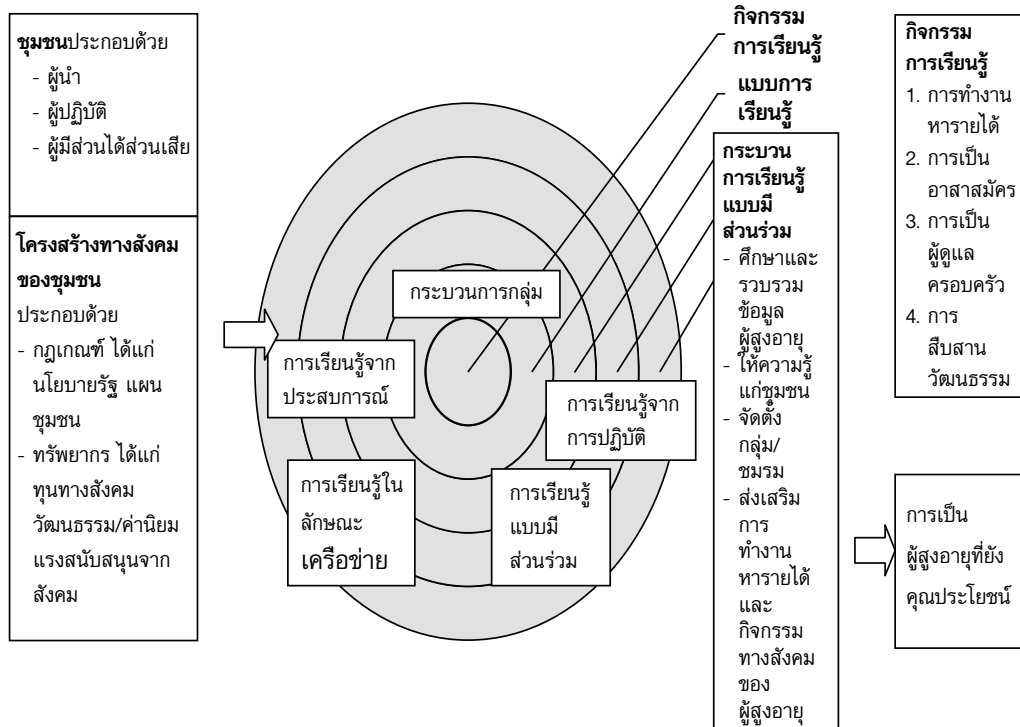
ชุมชนประกอบด้วย
- ผู้นำ
- ผู้ปฏิบัติ
- ผู้มีส่วนได้ส่วนเสีย

โครงสร้างทางสังคมของชุมชน
ประกอบด้วย
- กฎเกณฑ์ ได้แก่ นโยบายรัฐ แผนชุมชน
- ทรัพยากร ได้แก่ ทุนทางสังคม วัฒนธรรม/ค่านิยม แรงสนับสนุนจากสังคม

กิจกรรมการเรียนรู้

แบบการเรียนรู้

กระบวนการเรียนรู้แบบมีส่วนร่วม
- ศึกษาและรวบรวมข้อมูลผู้สูงอายุ
- ให้ความรู้แก่ชุมชน
- จัดตั้งกลุ่ม/ชมรม
- ส่งเสริมการทำงานหารายได้และกิจกรรมทางสังคมของผู้สูงอายุ

กระบวนการกลุ่ม

การเรียนรู้จากประสบการณ์

การเรียนรู้จากการปฏิบัติ

การเรียนรู้ในลักษณะเครือข่าย

การเรียนรู้แบบมีส่วนร่วม

กิจกรรมการเรียนรู้
1. การทำงานหารายได้
2. การเป็นอาสาสมัคร
3. การเป็นผู้ดูแลครอบครัว
4. การสืบสานวัฒนธรรม

การเป็นผู้สูงอายุที่ยังคุณประโยชน์